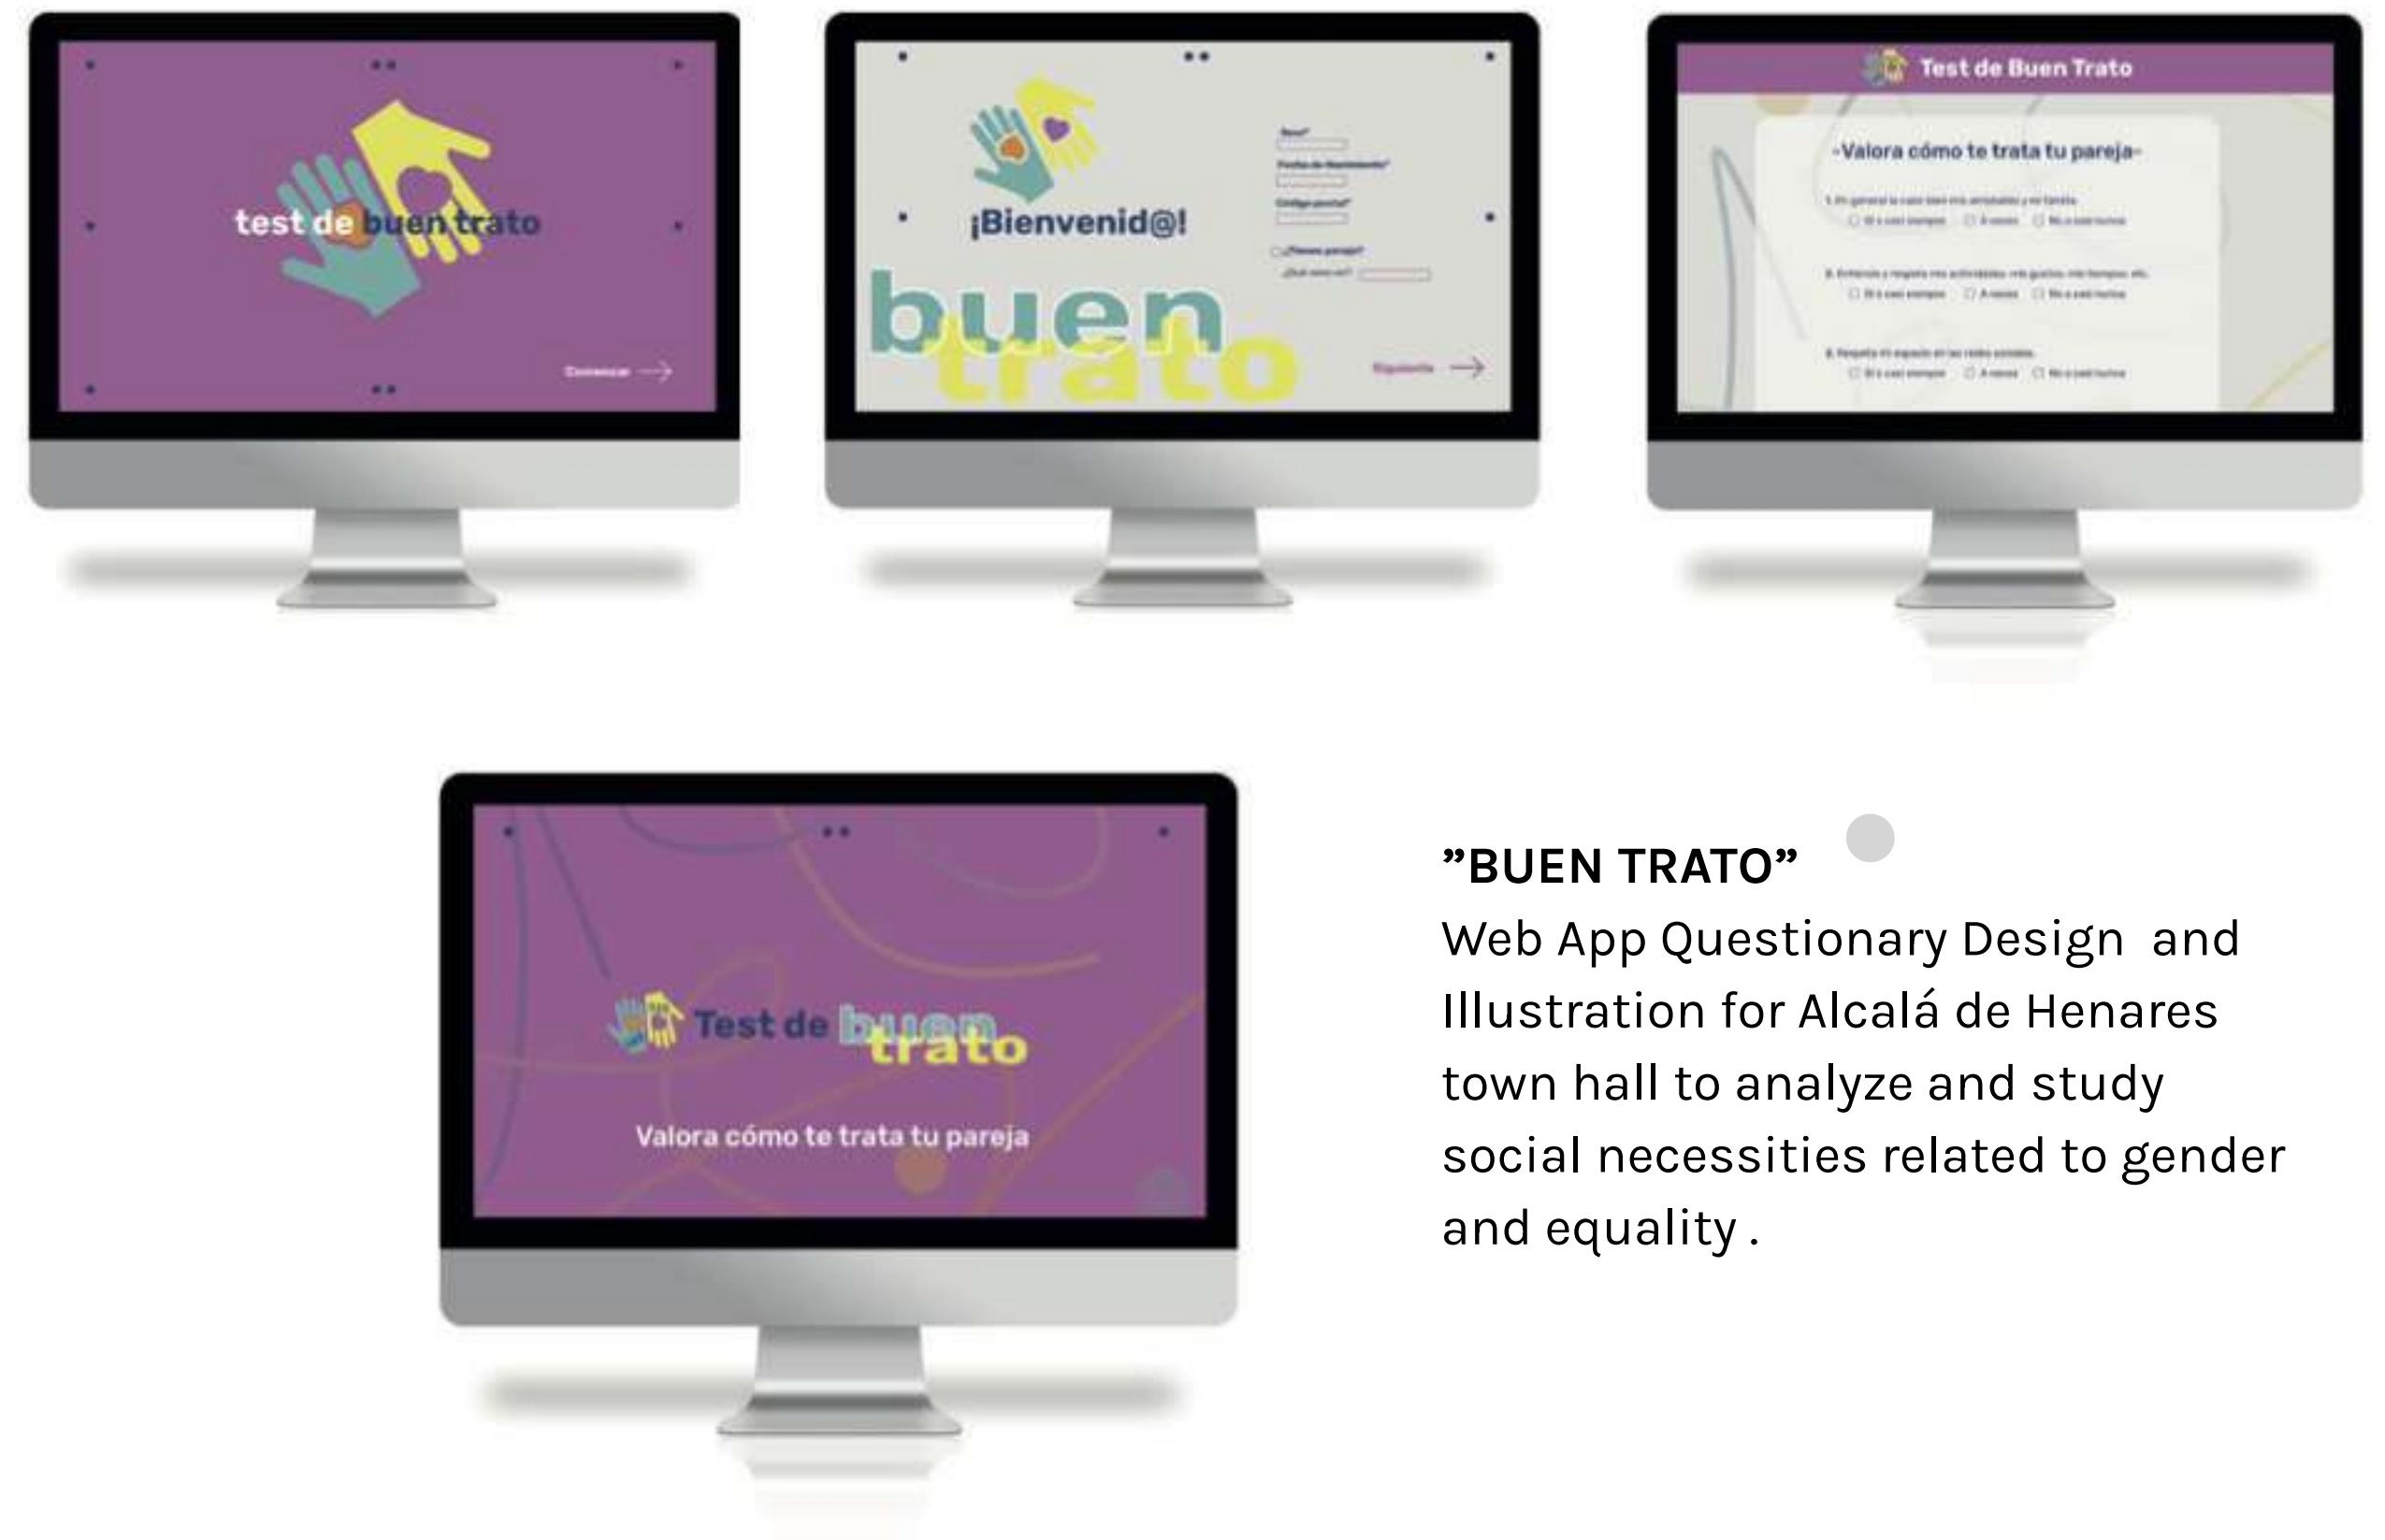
test de buen trato

Comenzar

¡Bienvenid@!

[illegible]

buen trato

Siguiente

Test de Buen Trato

-Valora cómo te trata tu pareja-

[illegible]

Test de buen trato

Valora cómo te trata tu pareja

”BUEN TRATO”
Web App Questionary Design and Illustration for Alcalá de Henares town hall to analyze and study social necessities related to gender and equality .